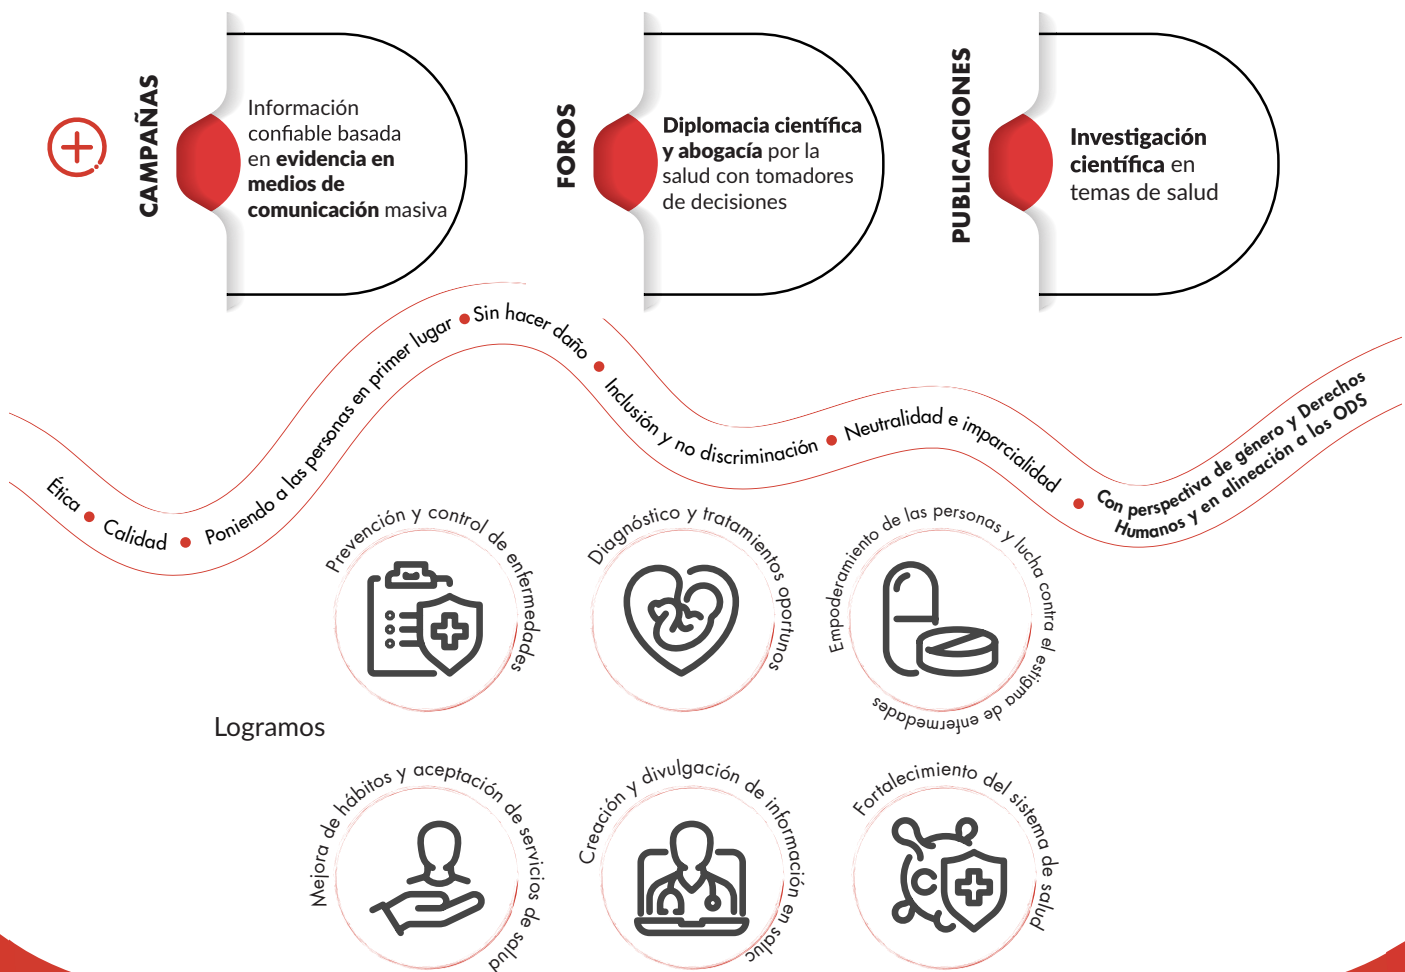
CAMPAÑAS

Información confiable basada en **evidencia en medios de comunicación** masiva

FOROS

**Diplomacia científica y abogacía** por la salud con tomadores de decisiones

PUBLICACIONES

**Investigación científica** en temas de salud

Ética • Calidad • Poniendo a las personas en primer lugar • Sin hacer daño • Inclusión y no discriminación • Neutralidad e imparcialidad • Con perspectiva de género y Derechos Humanos y en alineación a los ODS

Prevención y control de enfermedades

Diagnóstico y tratamientos oportunos

Empoderamiento de las personas y lucha contra el estigma de enfermedades

Logramos

Mejora de hábitos y aceptación de servicios de salud

Creación y divulgación de información en salud

Fortalecimiento del sistema de salud